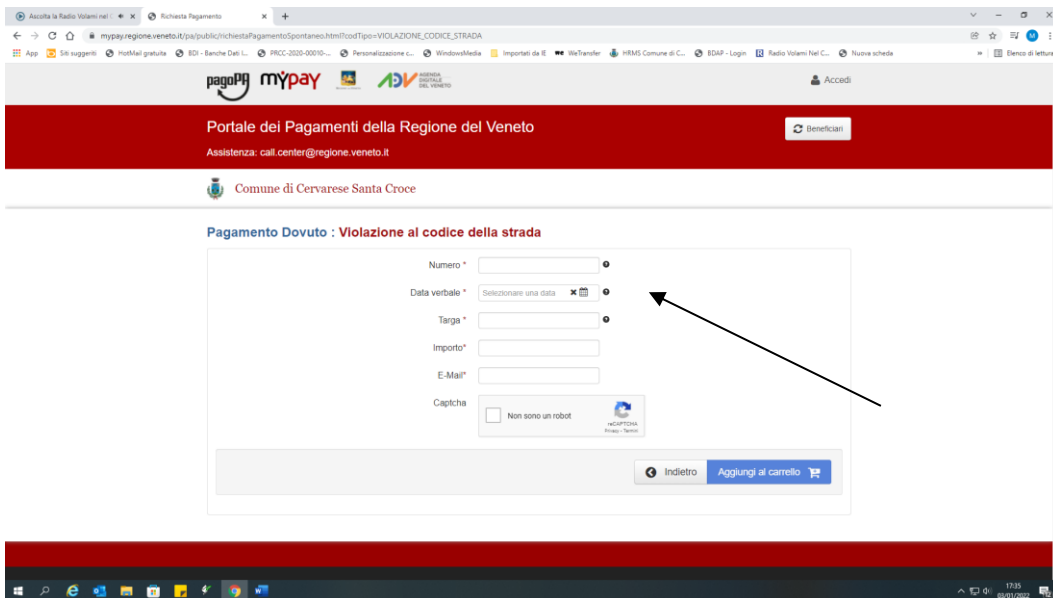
Ascolta la Radio Volami nel  ×  Richiesta Pagamento  ×  +

mypay.regione.veneto.it/pa/public/richiestaPagamentoSpontaneo.html?codTipo=VIOLAZIONE_CODICE_STRADA

App  Siti suggeriti  HotMail gratuita  BDI - Banche Dati I...  PRCC-2020-00010-...  Personalizzazione c...  WindowsMedia  Importati da IE  WeTransfer  HRMS Comune di C...  BDAP - Login  Radio Volami Nel C...  Nuova scheda  »  Elenco di lettura

pagoPA  MyPay  ADV AGENDA DIGITALE DEL VENETO  Accedi

Portale dei Pagamenti della Regione del Veneto

Assistenza: call.center@regione.veneto.it

Beneficiari

Comune di Cervarese Santa Croce

Pagamento Dovuto : Violazione al codice della strada

Numero *

Data verbale * Selezionare una data

Targa *

Importo*

E-Mail*

Captcha

Non sono un robot

reCAPTCHA
Privacy - Termini

Indietro  Aggiungi al carrello

17:35
03/01/2022